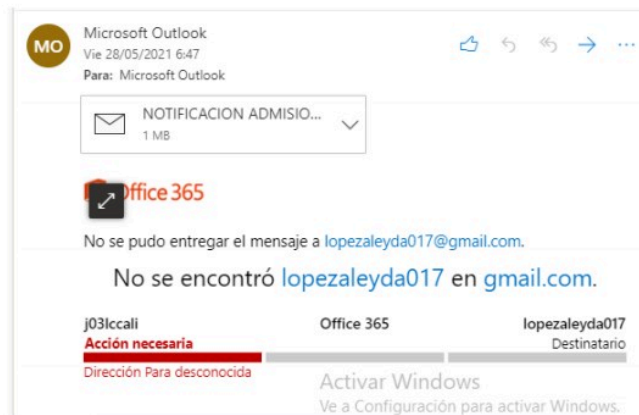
MO

Microsoft Outlook
Vie 28/05/2021 6:47
Para: Microsoft Outlook

NOTIFICACION ADMISIO...
1 MB

Office 365

No se pudo entregar el mensaje a lopezaleyda017@gmail.com.

No se encontró lopezaleyda017 en gmail.com.

j03lccali
Acción necesaria
Dirección Para desconocida

Office 365

lopezaleyda017
Destinatario

Activar Windows
Ve a Configuración para activar Windows.